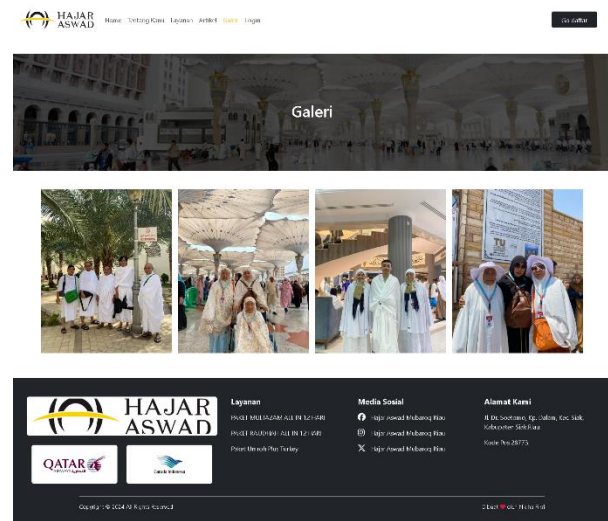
HAJAR ASWAD

Home Tentang Kami Layanan Artikel Galeri Login

Go daftar

Galeri

HAJAR ASWAD

QATAR

Garuda Indonesia

Layanan

PAKET MULTAZAM ALL IN 12 HARI

PAKET RAUDHAH ALL IN 12 HARI

Paket Umroh Plus Turkey

Media Sosial

Hajar Aswad Mubaroq Riau

Hajar Aswad Mubaroq Riau

Hajar Aswad Mubaroq Riau

Alamat Kami

Jl. Dt. Soetomo, Kp. Dalam, Kec. Siak, Kabupaten Siak Riau

Kode Pos 28773

Copyright © 2024 All Rights Reserved

Dibuat ❤ oleh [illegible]